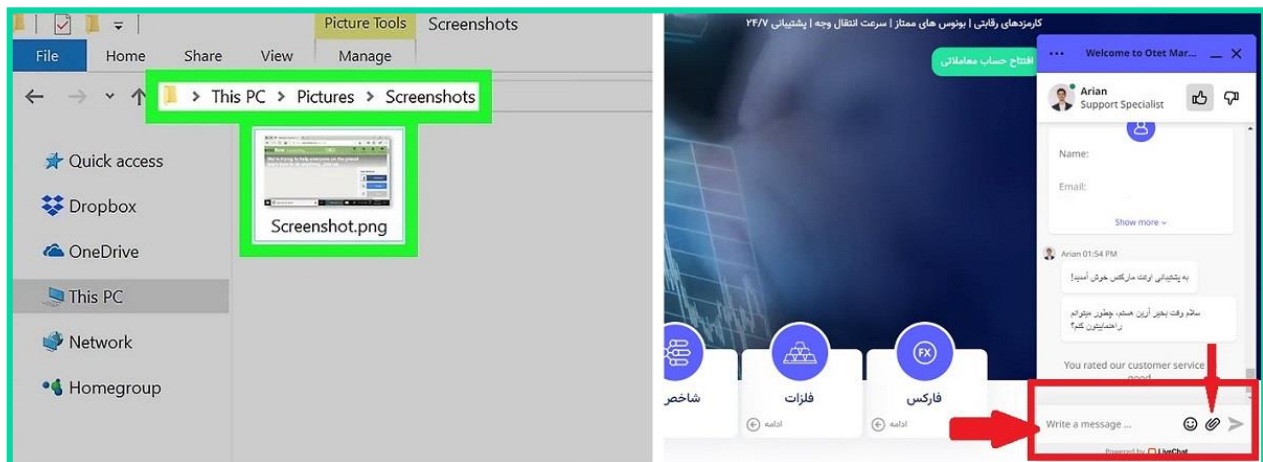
Picture Tools Screenshots
File Home Share View Manage
This PC > Pictures > Screenshots
Quick access
Dropbox
OneDrive
This PC
Network
Homegroup
Screenshot.png

کارمزدهای رقابتی | بونوس های ممتاز | سرعت انتقال وجه | پشتیبانی ۲۴/۷
افتتاح حساب معاملاتی
Welcome to Otet Mar...
Arian
Support Specialist
Name:
Email:
Show more
Arian 01:54 PM
به پشتیبانی اوتت مارکتس خوش آمدید!
سلام وقت بخیر آرین هستم، چطور میتوانم راهنماییتون کنم؟
You rated our customer service good
Write a message ...
Powered by LiveChat
شاخص
فلزات
ادامه
فارکس
ادامه
FX